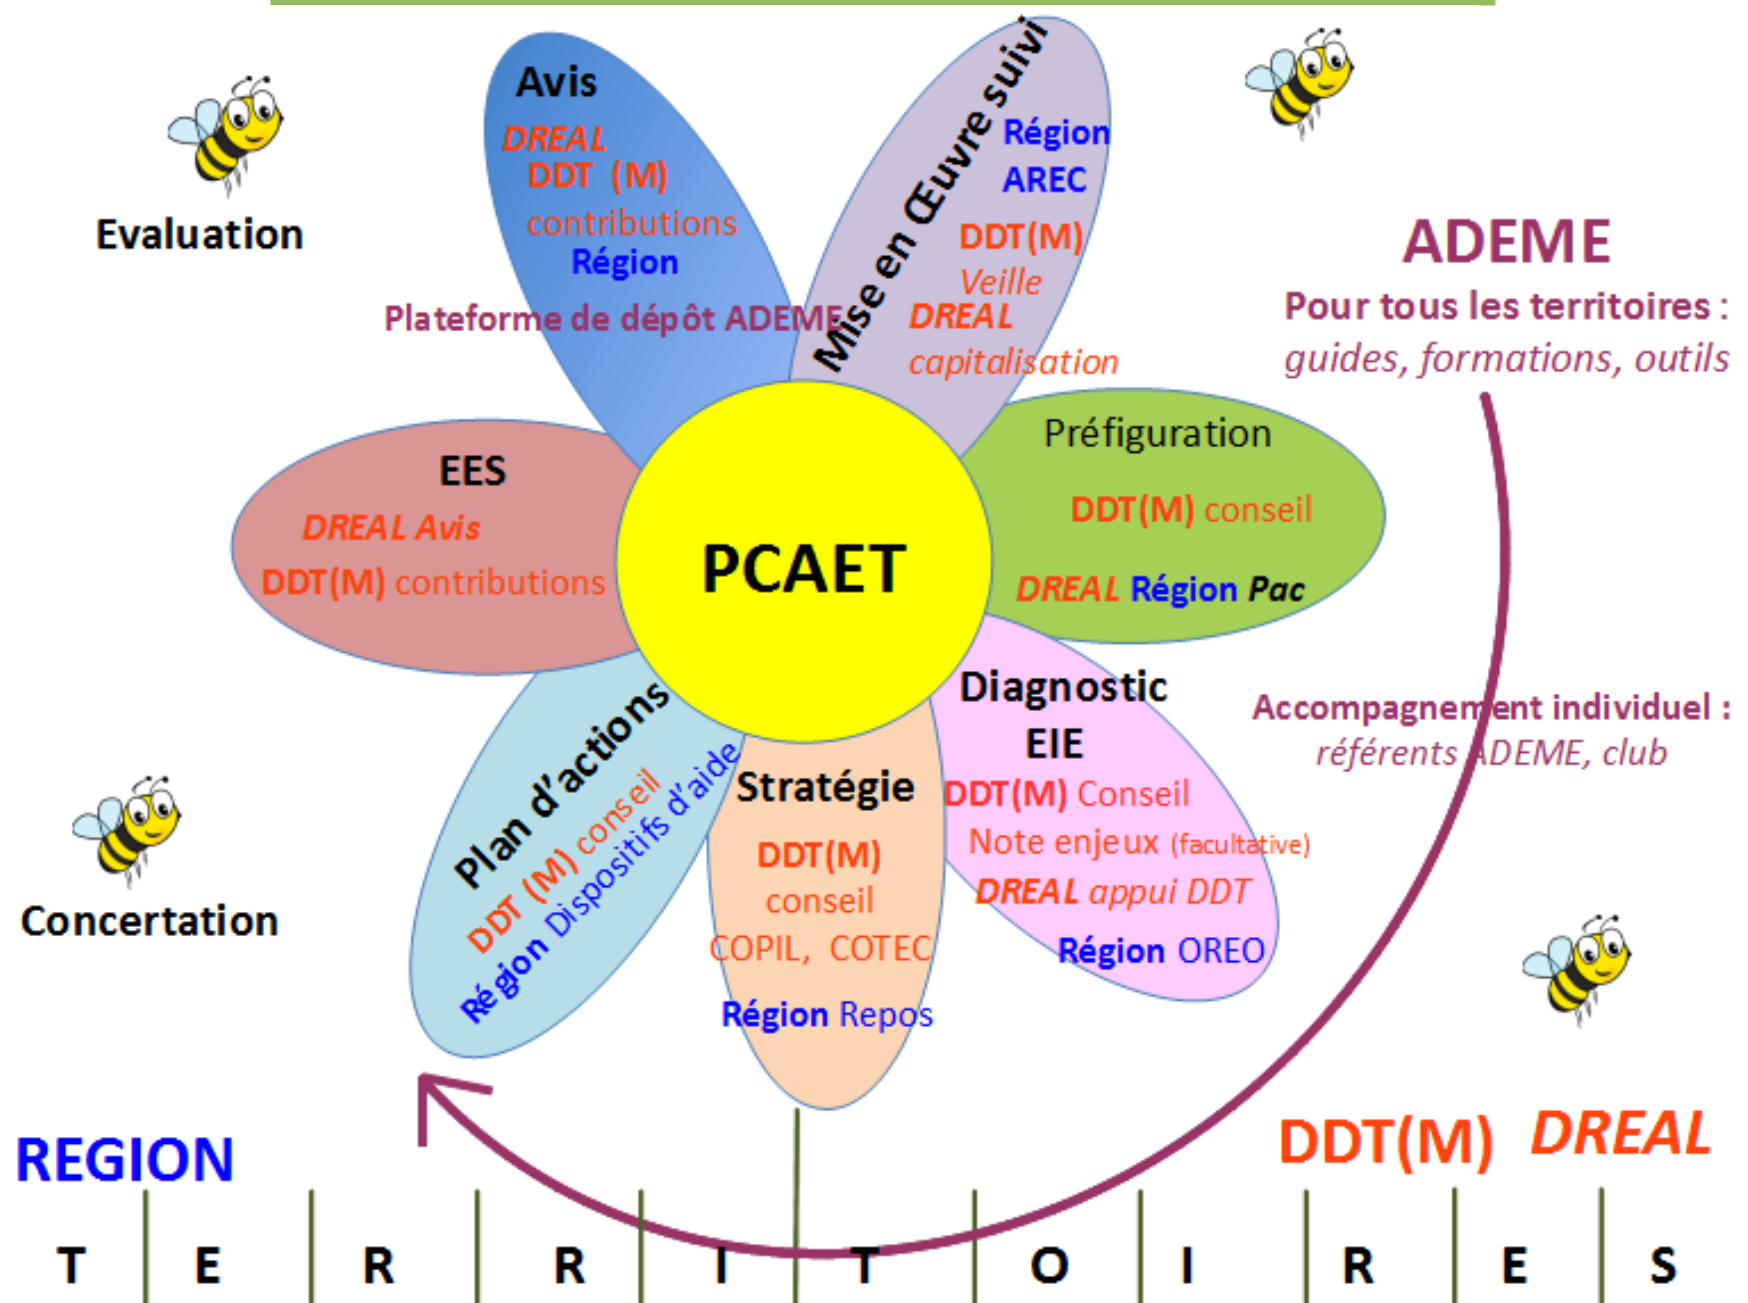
Evaluation

Avis
DREAL
DDT (M)
contributions
Région
Plateforme de dépôt ADEME

Mise en Œuvre suivi
Région
AREC
DDT(M)
Veille
DREAL
capitalisation

ADEME
Pour tous les territoires :
guides, formations, outils

EES
DREAL Avis
DDT(M) contributions

PCAET

Préfiguration
DDT(M) conseil
DREAL Région Pac

Diagnostic
EIE
DDT(M) Conseil
Note enjeux (facultative)
DREAL appui DDT
Région OREO

Accompagnement individuel :
référents ADEME, club

Stratégie
DDT(M)
conseil
COPIL, COTEC
Région Repos

Plan d'actions
DDT (M) conseil
Région Dispositifs d'aide

Concertation

REGION

DDT(M) DREAL

T E R R I T O I R E S